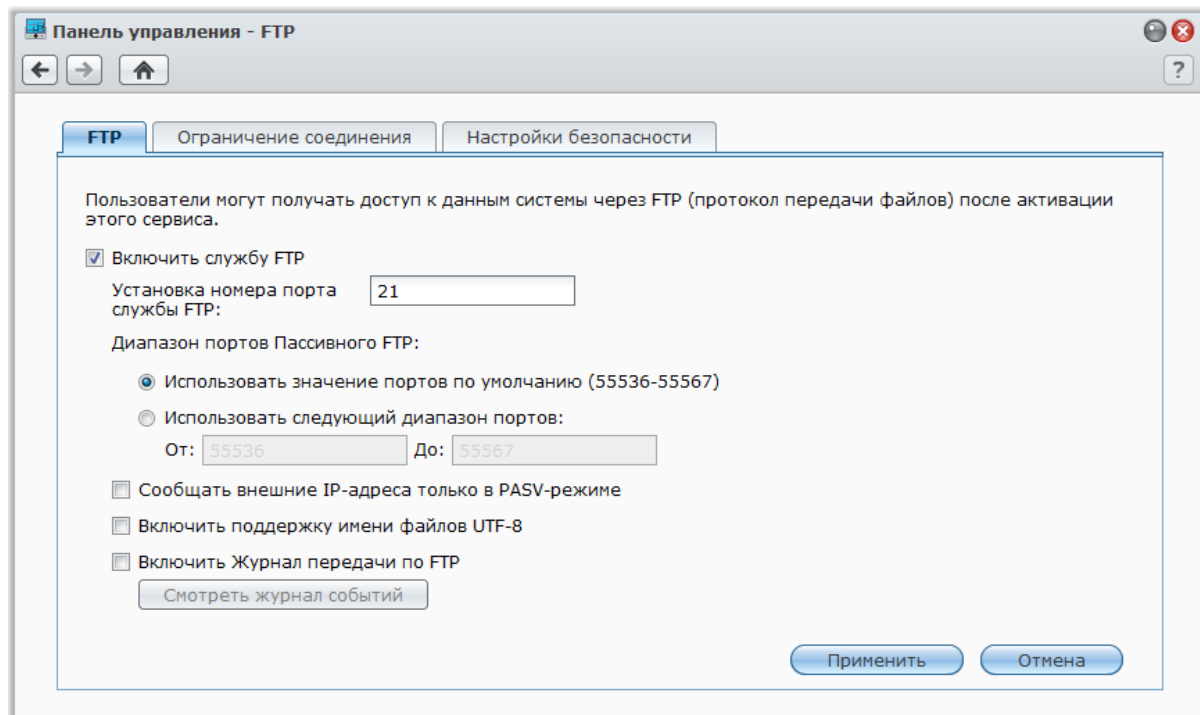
Панель управления - FTP

?

FTP | Ограничение соединения | Настройки безопасности

Пользователи могут получать доступ к данным системы через FTP (протокол передачи файлов) после активации этого сервиса.

Включить службу FTP

Установка номера порта службы FTP: 21

Диапазон портов Пассивного FTP:

Использовать значение портов по умолчанию (55536-55567)

Использовать следующий диапазон портов:

От: 55536 До: 55567

Сообщать внешние IP-адреса только в PASV-режиме

Включить поддержку имени файлов UTF-8

Включить Журнал передачи по FTP

Смотреть журнал событий

Применить

Отмена